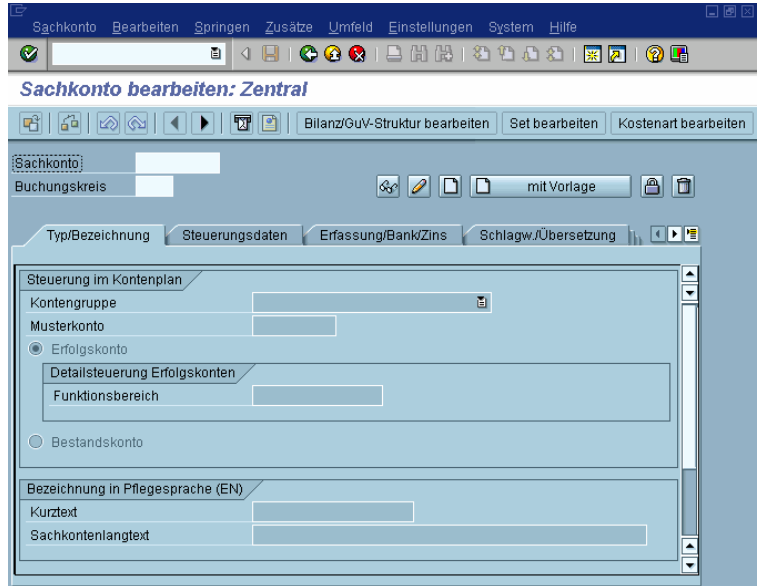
Sachkonto Bearbeiten Springen Zusätze Umfeld Einstellungen System Hilfe

Sachkonto bearbeiten: Zentral

Bilanz/GuV-Struktur bearbeiten Set bearbeiten Kostenart bearbeiten

Sachkonto
Buchungskreis

mit Vorlage

Typ/Bezeichnung Steuerungsdaten Erfassung/Bank/Zins Schlagw./Übersetzung

Steuerung im Kontenplan
Kontengruppe
Musterkonto
Erfolgskonto
Detailsteuerung Erfolgskonten
Funktionsbereich
Bestandskonto

Bezeichnung in Pflegesprache (EN)
Kurztext
Sachkontenlangtext